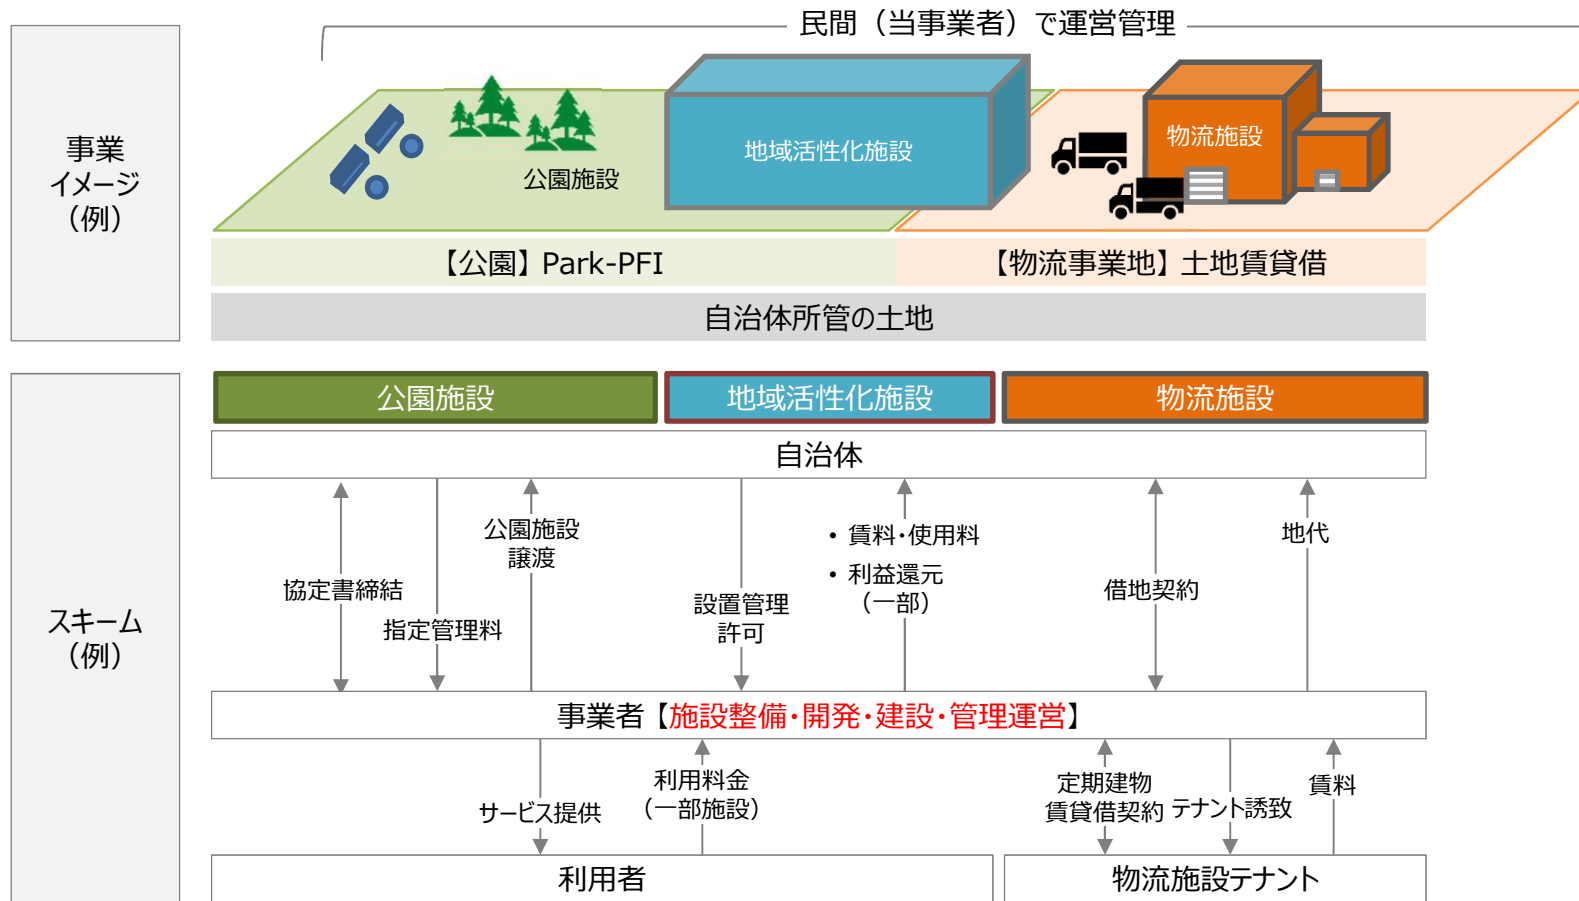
民間（当事業者）で運営管理

事業イメージ（例）

公園施設

地域活性化施設

物流施設

【公園】Park-PFI

【物流事業地】土地賃貸借

自治体所管の土地

スキーム（例）

公園施設

地域活性化施設

物流施設

自治体

協定書締結

指定管理料

公園施設譲渡

設置管理許可

• 賃料・使用料
• 利益還元（一部）

借地契約

地代

事業者【施設整備・開発・建設・管理運営】

サービス提供

利用料金（一部施設）

定期建物賃貸借契約

テナント誘致

賃料

利用者

物流施設テナント